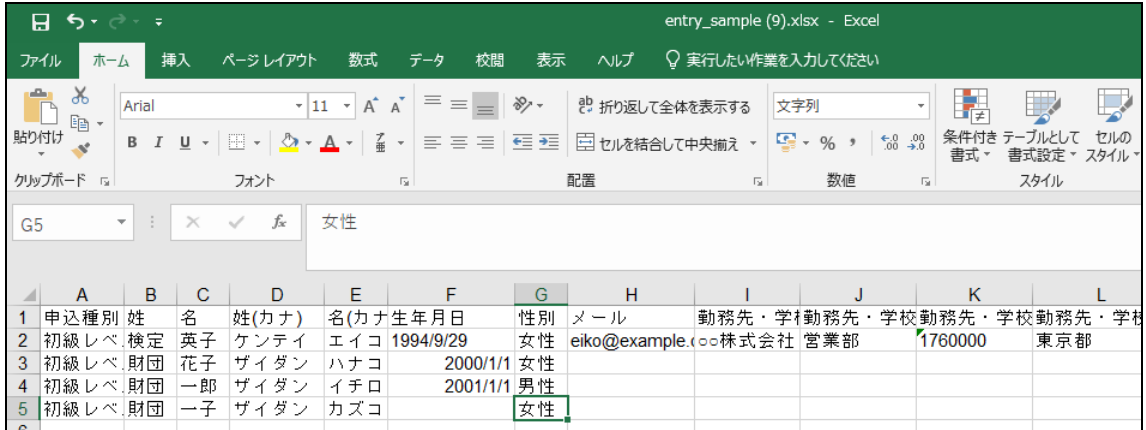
entry_sample (9).xlsx - Excel

ファイル ホーム 挿入 ページレイアウト 数式 データ 校閲 表示 ヘルプ 実行したい作業を入力してください

貼り付け
クリップボード
Arial 11 A A
B I U A
フォント
折り返して全体を表示する
セルを結合して中央揃え
配置
文字列
% ,
数値
条件付き書式 テーブルとして書式設定 セルのスタイル
スタイル

G5 女性

| | A | B | C | D | E | F | G | H | I | J | K | L |
|---|---|---|---|---|---|---|---|---|---|---|---|---|
| 1 | 申込種別 | 姓 | 名 | 姓(カナ) | 名(カナ | 生年月日 | 性別 | メール | 勤務先・学 | 勤務先・学校 | 勤務先・学校 | 勤務先・学校 |
| 2 | 初級レベ | 検定 | 英子 | ケンテイ | エイコ | 1994/9/29 | 女性 | eiko@example.c | ○○株式会社 | 営業部 | 1760000 | 東京都 |
| 3 | 初級レベ | 財団 | 花子 | ザイダン | ハナコ | 2000/1/1 | 女性 | | | | | |
| 4 | 初級レベ | 財団 | 一郎 | ザイダン | イチロ | 2001/1/1 | 男性 | | | | | |
| 5 | 初級レベ | 財団 | 一子 | ザイダン | カズコ | | 女性 | | | | | |
| 6 | | | | | | | | | | | | |